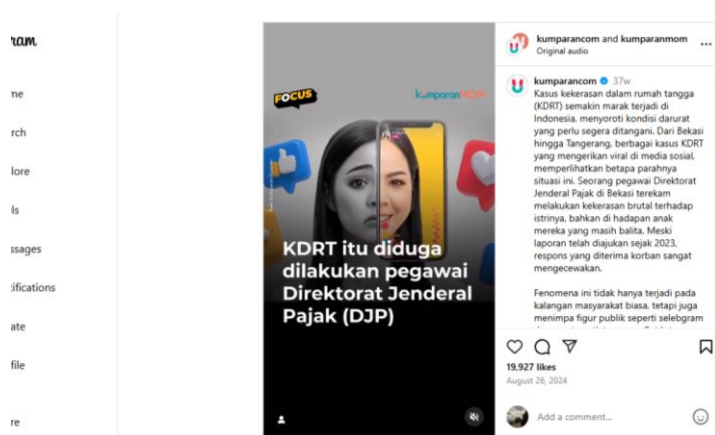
ram

ne

rch

lore

ls

ssages

ifications

ate

file

re

FOCUS

kumparanMOM

KDRT itu diduga dilakukan pegawai Direktorat Jenderal Pajak (DJP)

kumparancom and kumparanmom
Original audio

kumparancom 37w
Kasus kekerasan dalam rumah tangga (KDRT) semakin marak terjadi di Indonesia, menyoroti kondisi darurat yang perlu segera ditangani. Dari Bekasi hingga Tangerang, berbagai kasus KDRT yang mengerikan viral di media sosial, memperlihatkan betapa parahnya situasi ini. Seorang pegawai Direktorat Jenderal Pajak di Bekasi terekam melakukan kekerasan brutal terhadap istrinya, bahkan di hadapan anak mereka yang masih balita. Meski laporan telah diajukan sejak 2023, respons yang diterima korban sangat mengecewakan.

Fenomena ini tidak hanya terjadi pada kalangan masyarakat biasa, tetapi juga menimpa figur publik seperti selebgram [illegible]

19,927 likes
August 26, 2024

Add a comment...